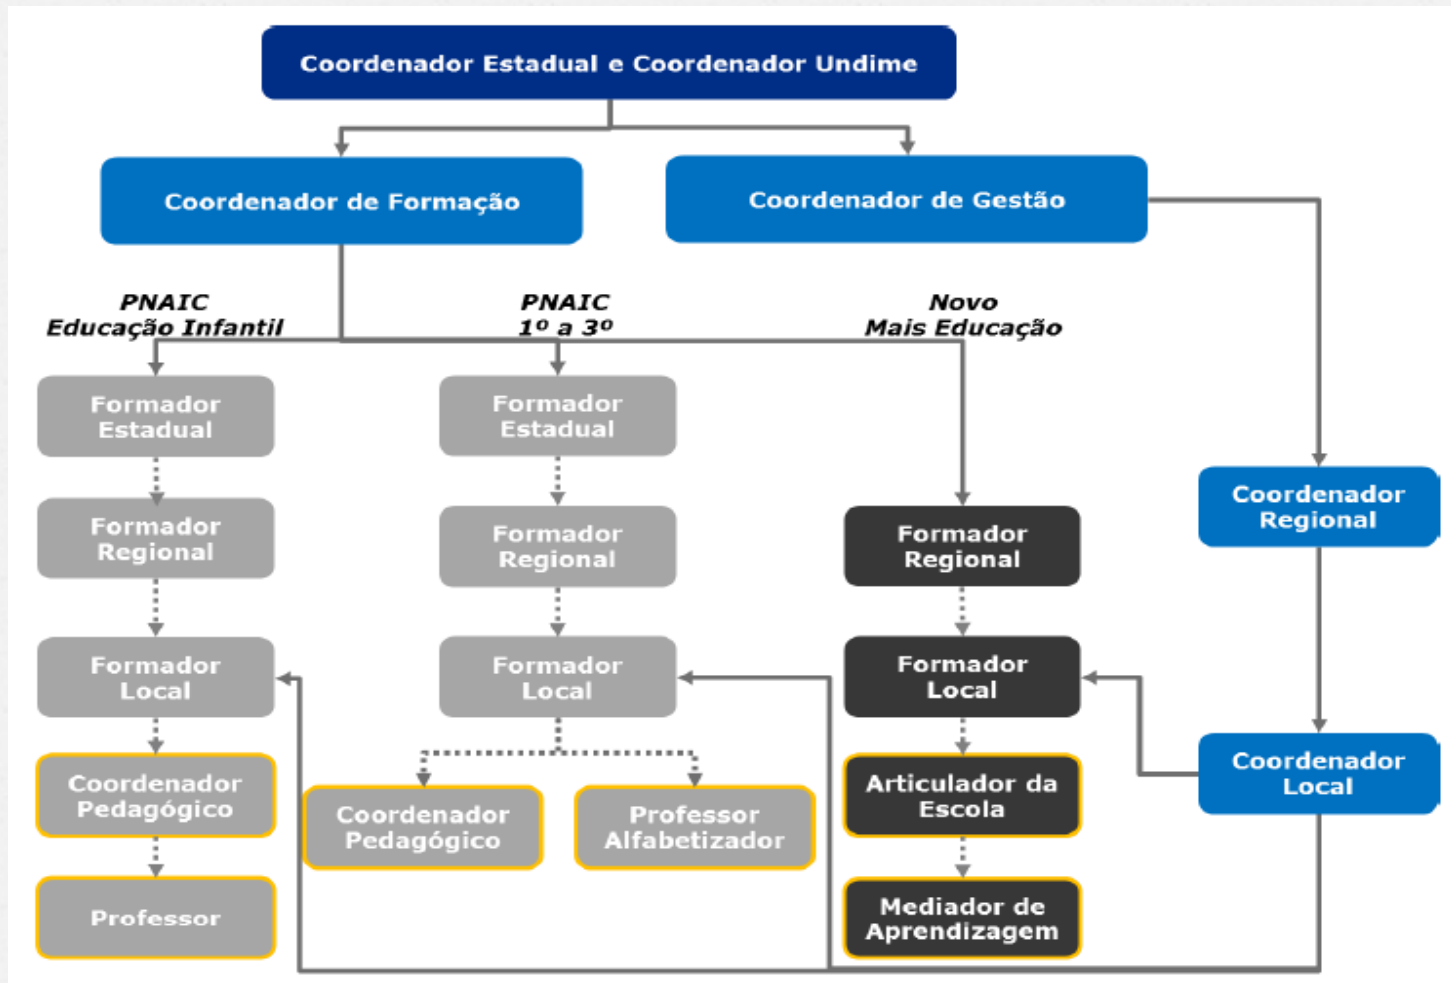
Coordenador Estadual e Coordenador Undime

Coordenador de Formação

Coordenador de Gestão

PNAIC
Educação Infantil

PNAIC
1º a 3º

Novo
Mais Educação

Formador Estadual

Formador Regional

Formador Local

Coordenador Pedagógico

Professor

Formador Estadual

Formador Regional

Formador Local

Coordenador Pedagógico

Professor Alfabetizador

Formador Regional

Formador Local

Articulador da Escola

Mediador de Aprendizagem

Coordenador Regional

Coordenador Local